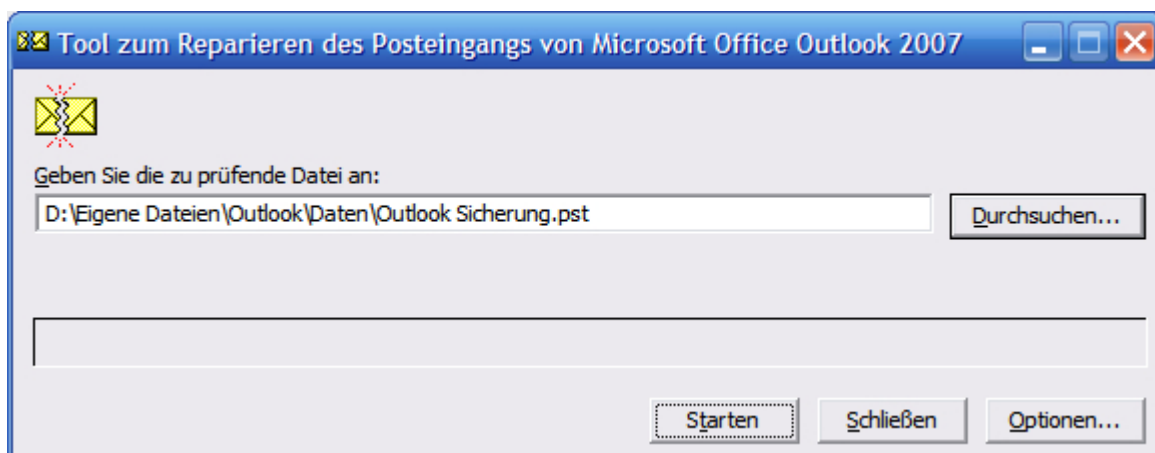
Tool zum Reparieren des Posteingangs von Microsoft Office Outlook 2007

Geben Sie die zu prüfende Datei an:

D:\Eigene Dateien\Outlook\Daten\Outlook Sicherung.pst

Durchsuchen...

Starten

Schließen

Optionen...